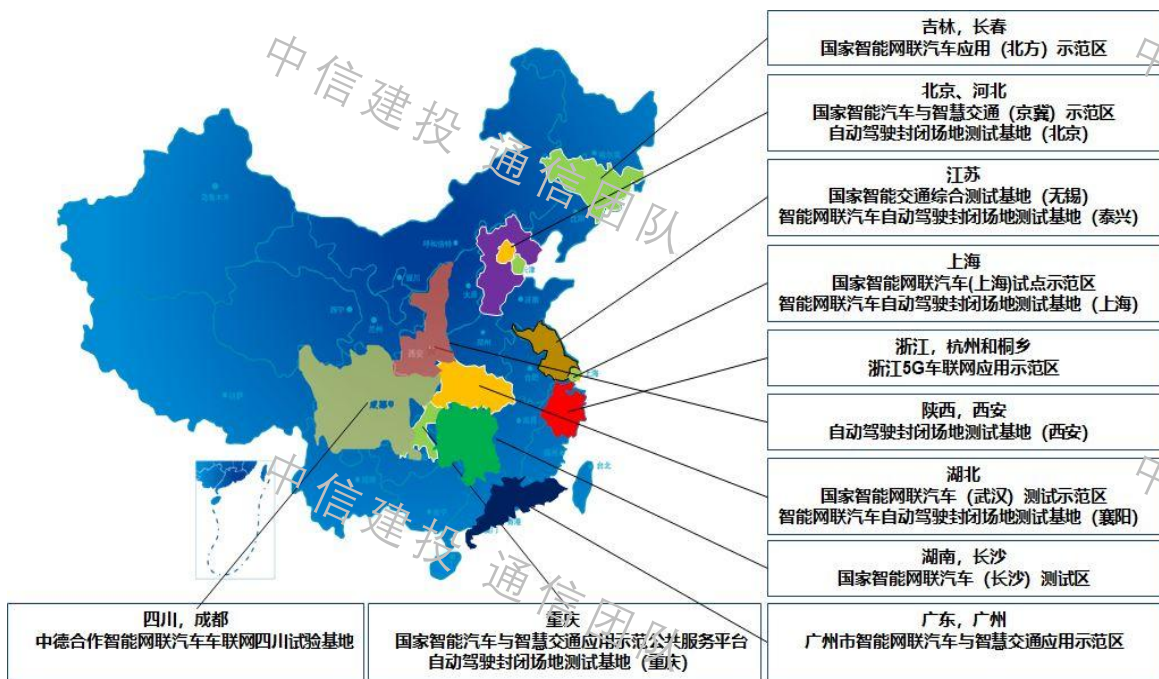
吉林，长春
国家智能网联汽车应用（北方）示范区

北京、河北
国家智能汽车与智慧交通（京冀）示范区
自动驾驶封闭场地测试基地（北京）

江苏
国家智能交通综合测试基地（无锡）
智能网联汽车自动驾驶封闭场地测试基地（泰兴）

上海
国家智能网联汽车(上海)试点示范区
智能网联汽车自动驾驶封闭场地测试基地（上海）

浙江，杭州和桐乡
浙江5G车联网应用示范区

陕西，西安
自动驾驶封闭场地测试基地（西安）

湖北
国家智能网联汽车（武汉）测试示范区
智能网联汽车自动驾驶封闭场地测试基地（襄阳）

湖南，长沙
国家智能网联汽车（长沙）测试区

四川，成都
中德合作智能网联汽车车联网四川试验基地

重庆
国家智能汽车与智慧交通应用示范公共服务平台
自动驾驶封闭场地测试基地（重庆）

广东，广州
广州市智能网联汽车与智慧交通应用示范区

中信建投 通信团队

中信建投 通信团队